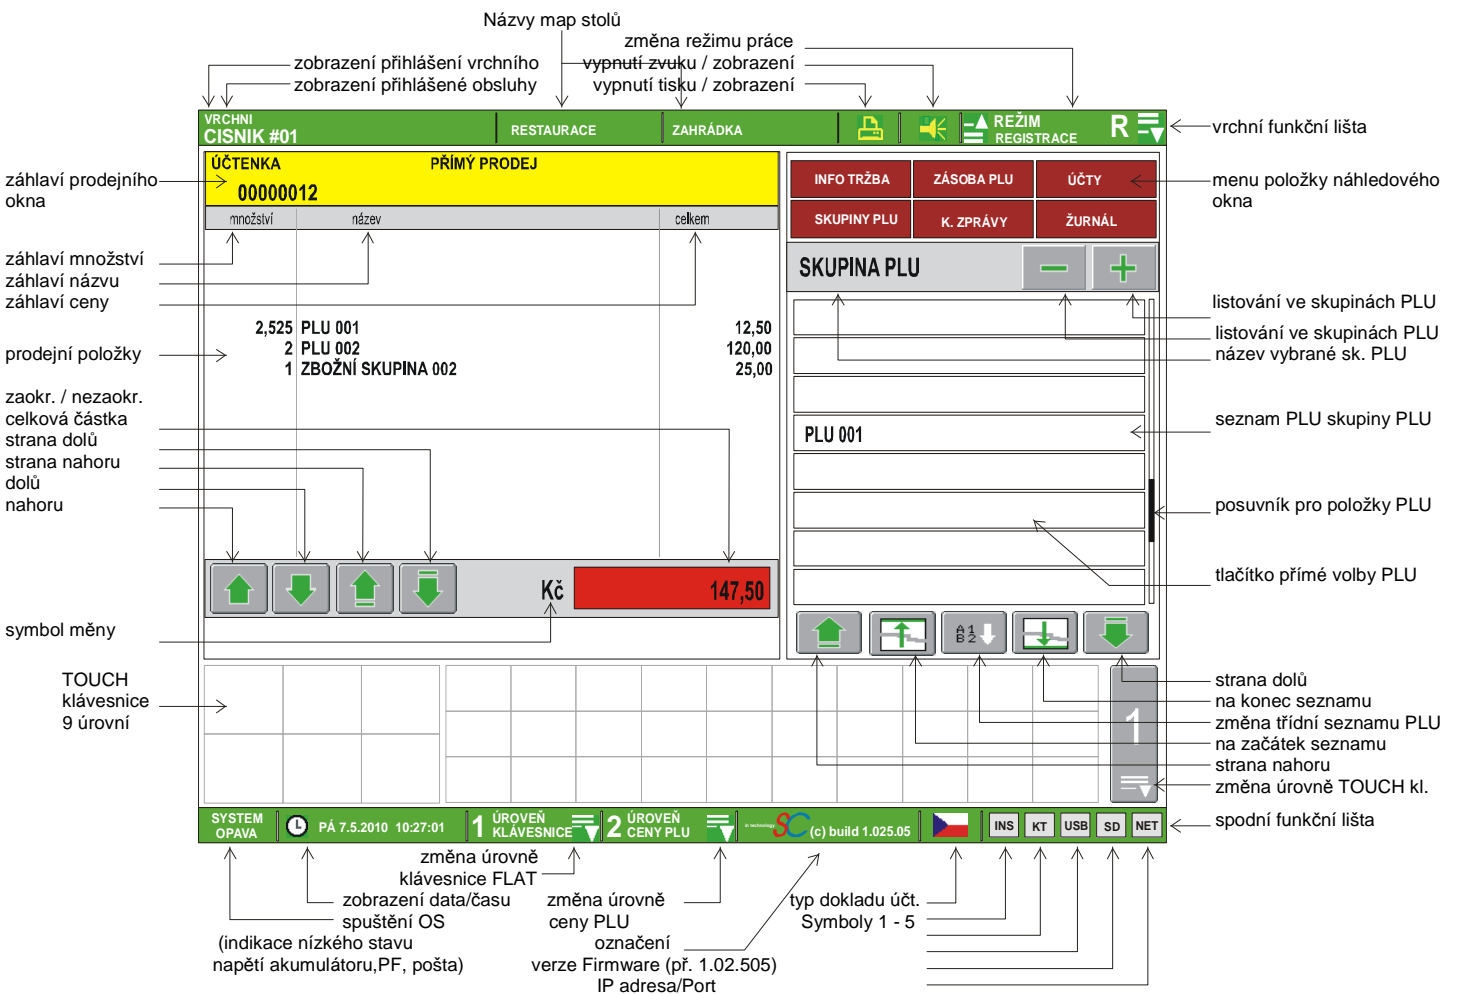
Názvy map stolů
změna režimu práce
zobrazení přihlášení vrchního
vypnutí zvuku / zobrazení
zobrazení přihlášené obsluhy
vypnutí tisku / zobrazení

VRCHNI
CISNIK #01
RESTAURACE
ZAHRÁDKA
REŽIM
REGISTRACE
R
vrchní funkční lišta

záhlaví prodejního okna
ÚČTENKA
PŘÍMÝ PRODEJ
00000012
množství
název
celkem

INFO TRŽBA
ZÁSOBA PLU
ÚČTY
SKUPINY PLU
K. ZPRÁVY
ŽURNÁL
menu položky náhledového okna

SKUPINA PLU

záhlaví množství
záhlaví názvu
záhlaví ceny

listování ve skupinách PLU
listování ve skupinách PLU
název vybrané sk. PLU

prodejní položky
2,525 PLU 001 12,50
2 PLU 002 120,00
1 ZBOŽNÍ SKUPINA 002 25,00

zaokr. / nezaokr. celková částka
strana dolů
strana nahoru
dolů
nahoru

PLU 001
seznam PLU skupiny PLU
posuvník pro položky PLU
tlačítko přímé volby PLU

Kč
147,50

symbol měny

TOUCH klávesnice 9 úrovní

1

strana dolů
na konec seznamu
změna třídní seznamu PLU
na začátek seznamu
strana nahoru
změna úrovně TOUCH kl.

SYSTEM
OPAVA
PÁ 7.5.2010 10:27:01
1 ÚROVEŇ KLÁVESNICE
2 ÚROVEŇ CENY PLU
(c) build 1.025.05
INS
KT
USB
SD
NET
spodní funkční lišta

změna úrovně klávesnice FLAT
zobrazení data/času
spuštění OS
(indikace nízkého stavu napětí akumulátoru,PF, pošta)
změna úrovně ceny PLU
označení verze Firmware (př. 1.02.505)
typ dokladu účt.
Symboly 1 - 5
IP adresa/Port